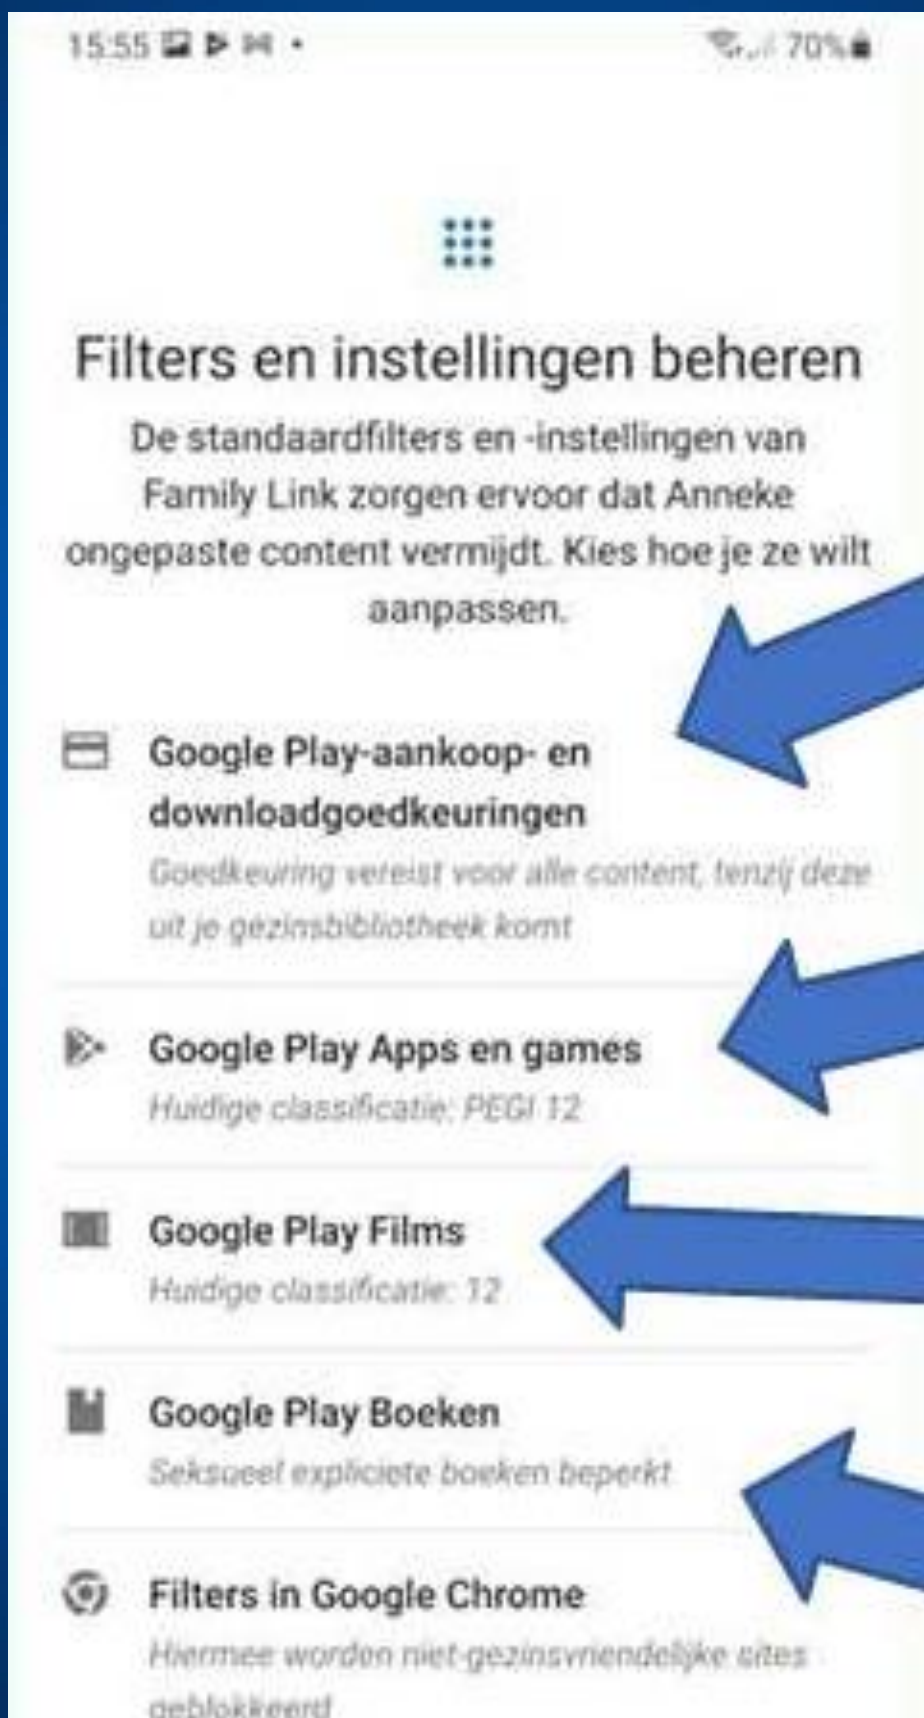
15:55 70%

Filters en instellingen beheren

De standaardfilters en -instellingen van Family Link zorgen ervoor dat Anneke ongepaste content vermijdt. Kies hoe je ze wilt aanpassen.

Google Play-aankoop- en downloadgoedkeuringen
Goedkeuring vereist voor alle content, tenzij deze uit je gezinsbibliotheek komt

Google Play Apps en games
Huidige classificatie: PEGI 12

Google Play Films
Huidige classificatie: 12

Google Play Boeken
Seksueel expliciete boeken beperkt

Filters in Google Chrome
Hiermee worden niet-gezinsvriendelijke sites geblokkeerd